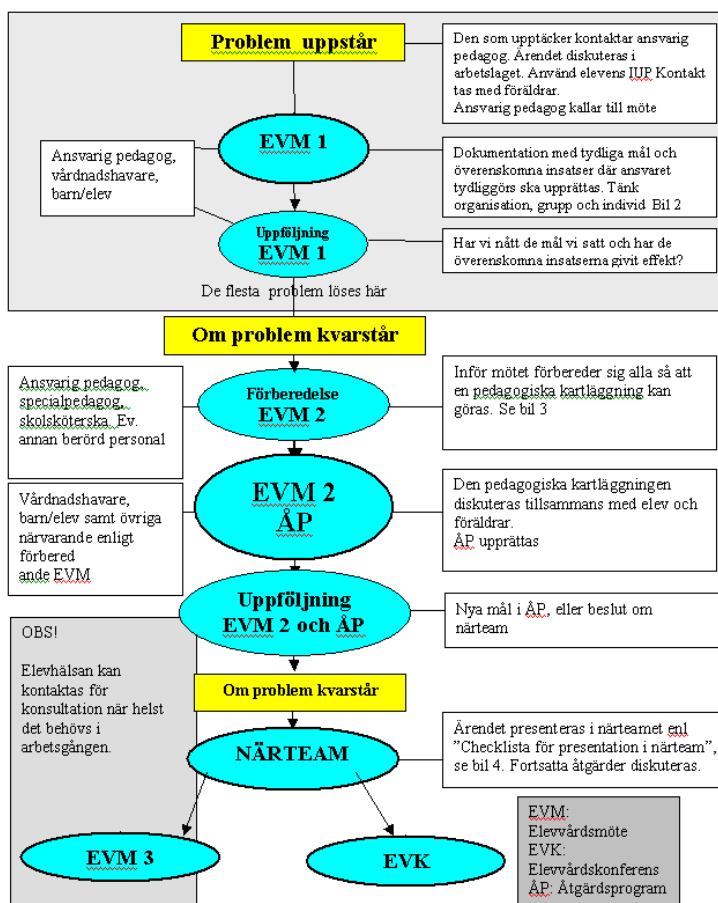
Problem uppstår

Den som upptäcker kontaktar ansvarig pedagog. Ärendet diskuteras i arbetslaget. Använd elevens IUP Kontakt tas med föräldrar. Ansvarig pedagog kallar till möte

EVM 1

Ansvarig pedagog, vårdnadshavare, barn/elev

Dokumentation med tydliga mål och överenskomna insatser där ansvaret tydliggörs ska upprättas. Tänk organisation, grupp och individ Bil 2

Uppföljning EVM 1

Har vi nått de mål vi satt och har de överenskomna insatserna givit effekt?

De flesta problem löses här

Om problem kvarstår

Ansvarig pedagog, specialpedagog, skolsköterska. Ev. annan berörd personal

Förberedelse EVM 2

Inför mötet förbereder sig alla så att en pedagogiska kartläggning kan göras. Se bil 3

Vårdnadshavare, barn/elev samt övriga närvarande enligt förbered ande EVM

EVM 2 ÅP

Den pedagogiska kartläggningen diskuteras tillsammans med elev och föräldrar. ÅP upprättas

Uppföljning EVM 2 och ÅP

Nya mål i ÅP, eller beslut om närteam

OBS!

Elevhälsan kan kontaktas för konsultation när helst det behövs i arbetsgången.

Om problem kvarstår

NÄRTEAM

Ärendet presenteras i närteamet enl "Checklista för presentation i närteam", se bil 4. Fortsatta åtgärder diskuteras.

EVM: Elevvårdsmöte
EVK: Elevvårdskonferens
ÅP: Åtgärdsprogram

EVM 3

EVK